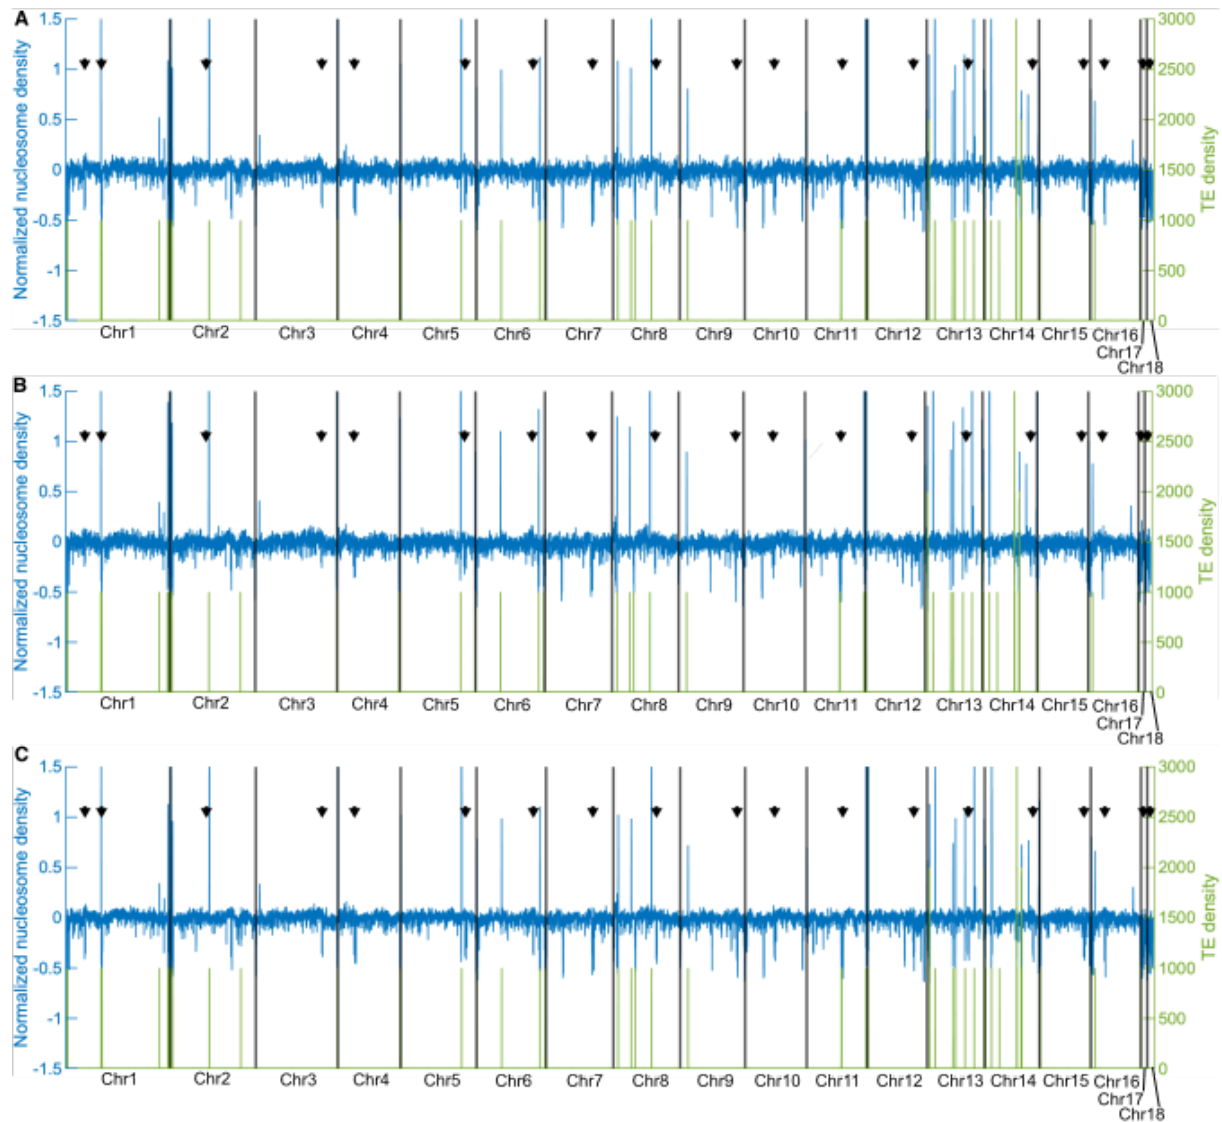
A

Normalized nucleosome density

1.5
1
0.5
0
-0.5
-1
-1.5

3000
2500
2000
1500
1000
500
0

TE density

Chr1 Chr2 Chr3 Chr4 Chr5 Chr6 Chr7 Chr8 Chr9 Chr10 Chr11 Chr12 Chr13 Chr14 Chr15 Chr16 Chr17 Chr18

B

Normalized nucleosome density

1.5
1
0.5
0
-0.5
-1
-1.5

3000
2500
2000
1500
1000
500
0

TE density

Chr1 Chr2 Chr3 Chr4 Chr5 Chr6 Chr7 Chr8 Chr9 Chr10 Chr11 Chr12 Chr13 Chr14 Chr15 Chr16 Chr17 Chr18

C

Normalized nucleosome density

1.5
1
0.5
0
-0.5
-1
-1.5

3000
2500
2000
1500
1000
500
0

TE density

Chr1 Chr2 Chr3 Chr4 Chr5 Chr6 Chr7 Chr8 Chr9 Chr10 Chr11 Chr12 Chr13 Chr14 Chr15 Chr16 Chr17 Chr18